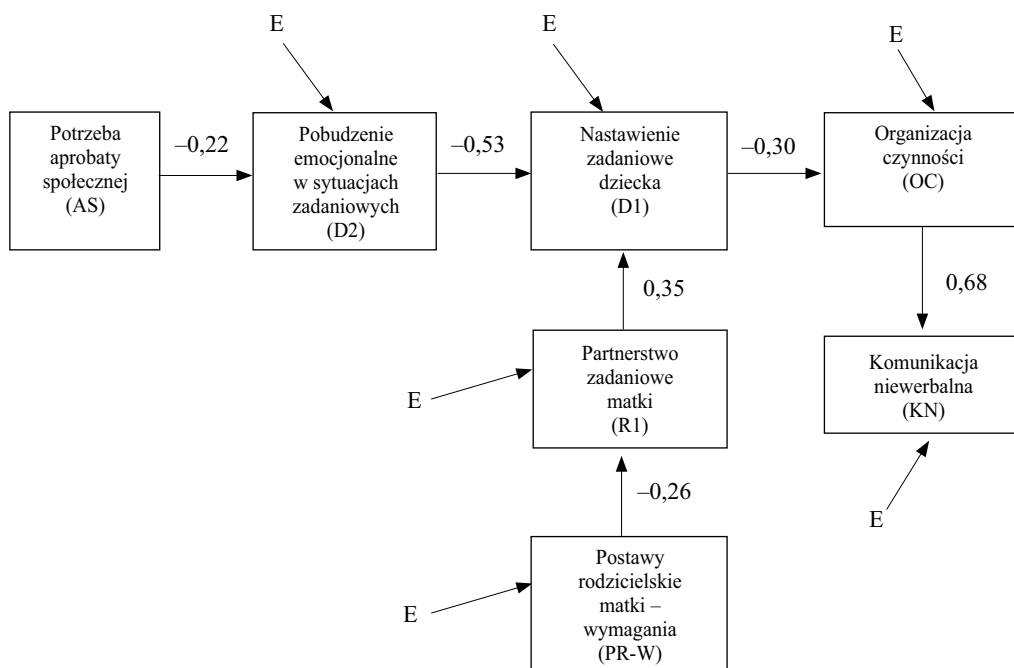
E

E

E

Potrzeba aprobaty społecznej (AS)

–0,22

Pobudzenie emocjonalne w sytuacjach zadaniowych (D2)

–0,53

Nastawienie zadaniowe dziecka (D1)

–0,30

Organizacja czynności (OC)

0,35

0,68

E

Partnerstwo zadaniowe matki (R1)

Komunikacja niewerbalna (KN)

–0,26

E

E

Postawy rodzicielskie matki – wymagania (PR-W)